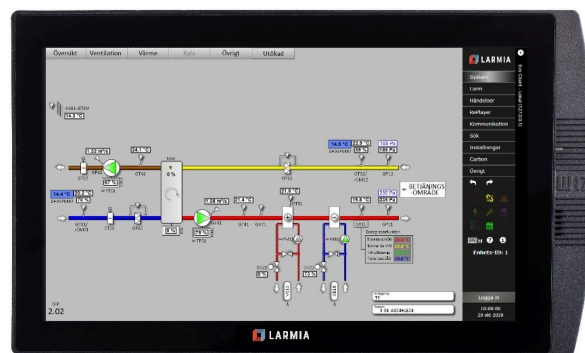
Översikt Ventilation Värme Kyla Övrigt Utökad

LARMIA

System
Larm
Händelser
Konfiguration
Kommunikation
Sök
Inställningar
Carbon
Övrigt

Enhets-ID: 1

Logga in

BETJÄNINGS OMRÅDE

14.5 °C
22.0 °C
14.4 °C
0 %
SFP
2.02

Status
TE

Logga in
10:08:00
29 okt 2019

LARMIA